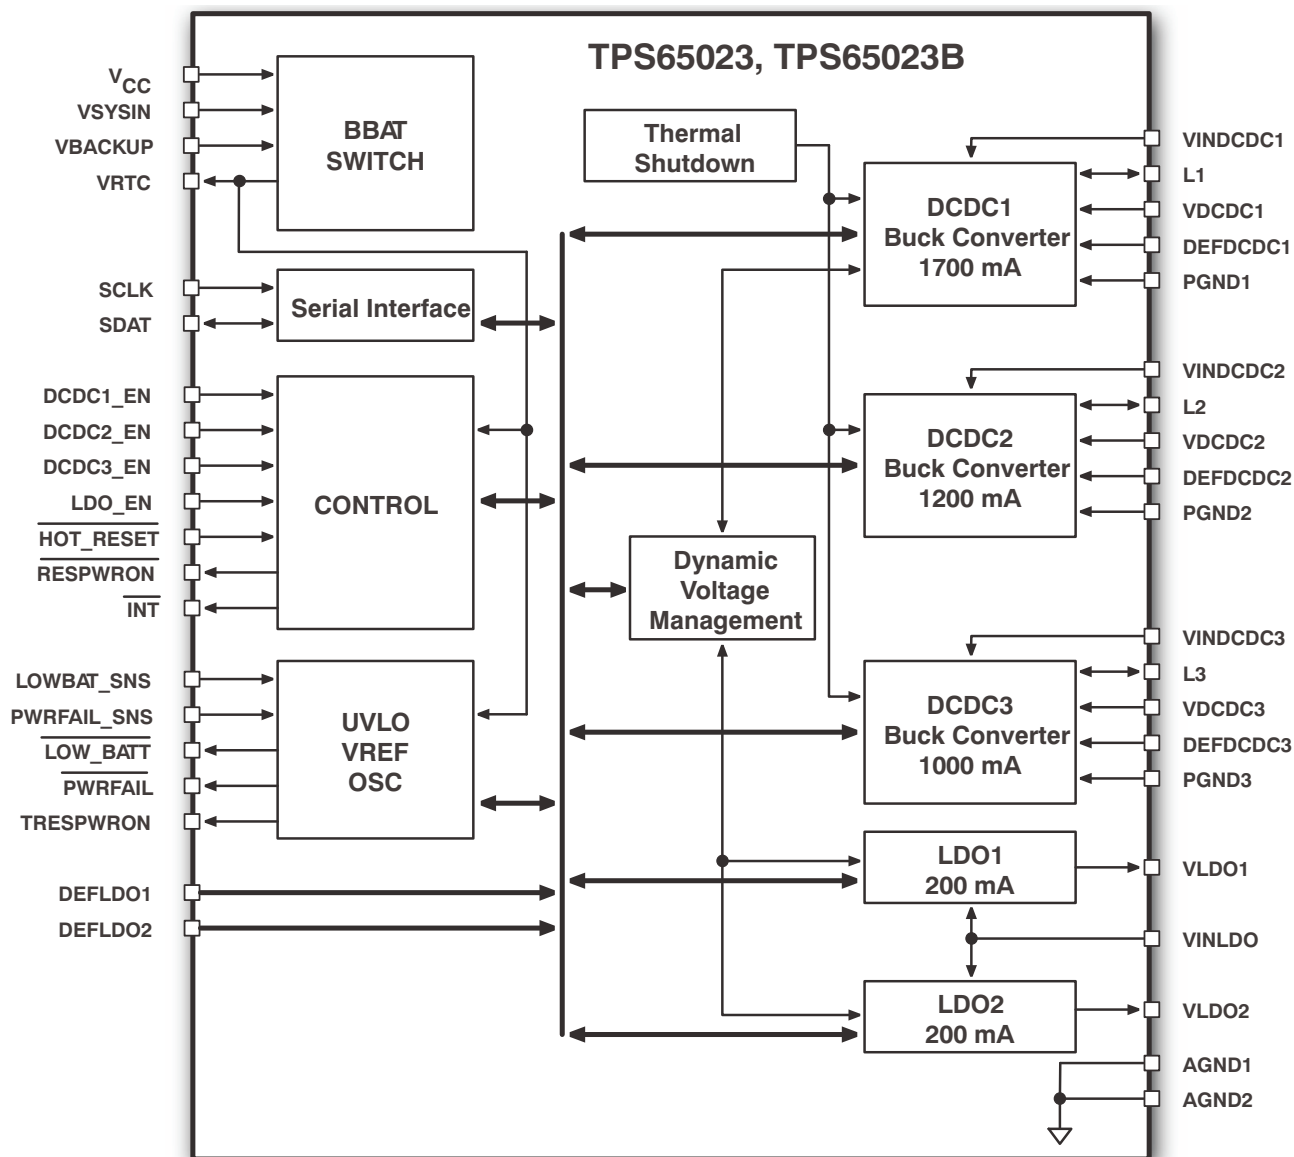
TPS65023, TPS65023B

$V_{CC}$
VSYSIN
VBACKUP
VRTC

BBAT SWITCH

SCLK
SDAT

Serial Interface

DCDC1_EN
DCDC2_EN
DCDC3_EN
LDO_EN
$\overline{\text{HOT\_RESET}}$
$\overline{\text{RESPWRON}}$
$\overline{\text{INT}}$

CONTROL

LOWBAT_SNS
PWRFAIL_SNS
$\overline{\text{LOW\_BATT}}$
$\overline{\text{PWRFAIL}}$
TRESPWRON

UVLO
VREF
OSC

DEFLDO1
DEFLDO2

Thermal Shutdown

Dynamic Voltage Management

DCDC1
Buck Converter
1700 mA

DCDC2
Buck Converter
1200 mA

DCDC3
Buck Converter
1000 mA

LDO1
200 mA

LDO2
200 mA

VINDCDC1
L1
VDCDC1
DEFDCDC1
PGND1

VINDCDC2
L2
VDCDC2
DEFDCDC2
PGND2

VINDCDC3
L3
VDCDC3
DEFDCDC3
PGND3

VLDO1
VINLDO
VLDO2
AGND1
AGND2